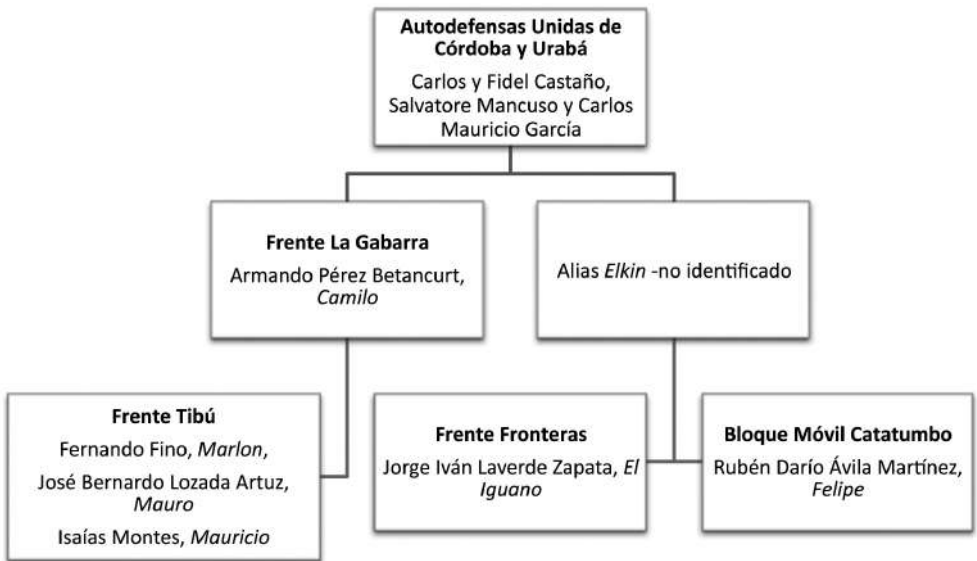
Autodefensas Unidas de Córdoba y Urabá
Carlos y Fidel Castaño, Salvatore Mancuso y Carlos Mauricio García

Frente La Gabarra
Armando Pérez Betancurt, *Camilo*

Alias *Elkin* -no identificado

Frente Tibú
Fernando Fino, *Marlon*,
José Bernardo Lozada Artuz, *Mauro*
Isaías Montes, *Mauricio*

Frente Fronteras
Jorge Iván Laverde Zapata, *El Iguano*

Bloque Móvil Catatumbo
Rubén Darío Ávila Martínez, *Felipe*